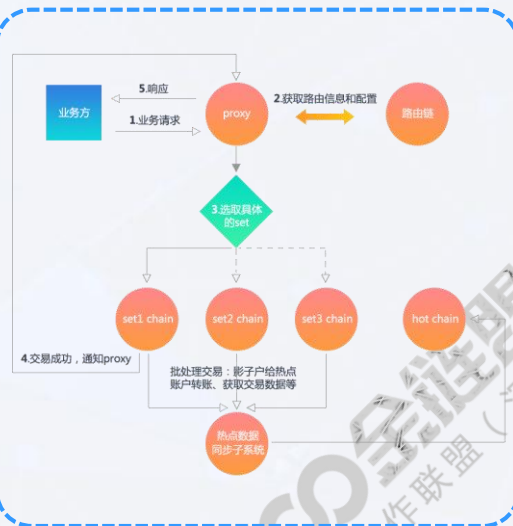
5.响应

业务方

1.业务请求

proxy

2.获取路由信息和配置

路由链

3.选取具体的set

set1 chain

set2 chain

set3 chain

hot chain

4.交易成功，通知proxy

批处理交易：影子户给热点账户转账、获取交易数据等

热点数据同步子系统

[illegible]作联盟（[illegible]